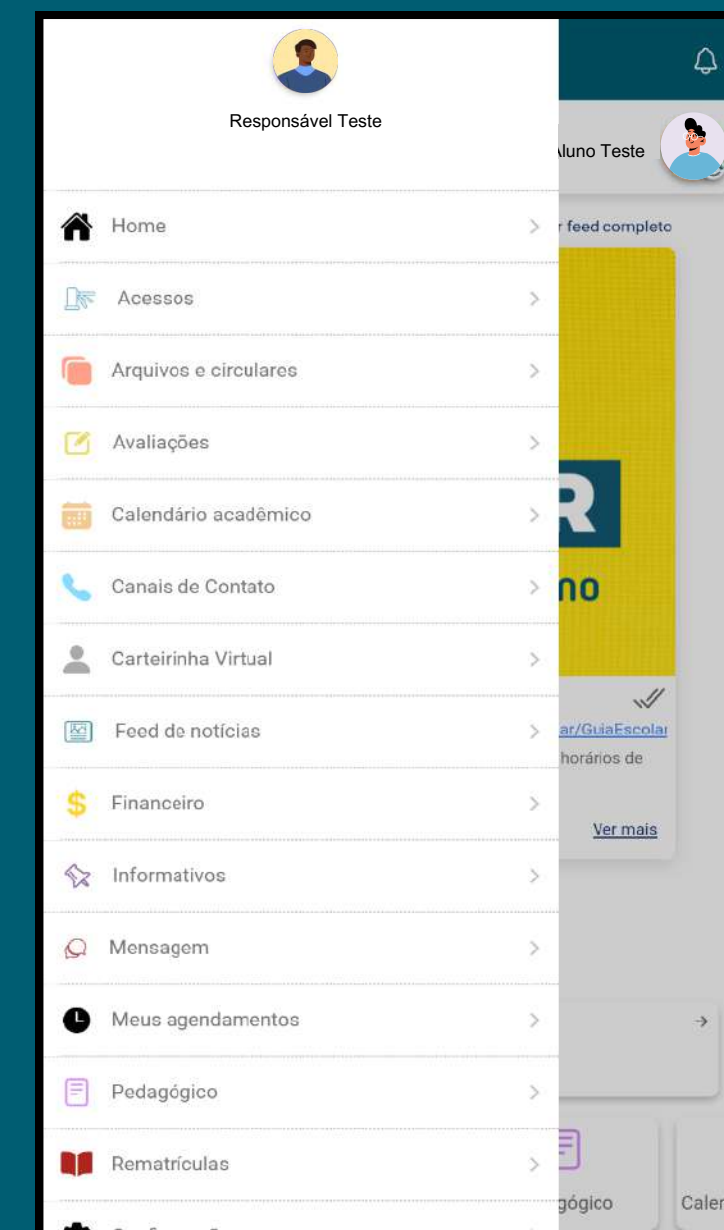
Responsável Teste

Home

Acessos

Arquivos e circulares

Avaliações

Calendário acadêmico

Canais de Contato

Carteirinha Virtual

Feed de notícias

Financeiro

Informativos

Mensagem

Meus agendamentos

Pedagógico

Rematrículas

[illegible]

luno Teste

r feed completo

R

no

ar/GuiaEscolar

horários de

Ver mais

gógico

Caler